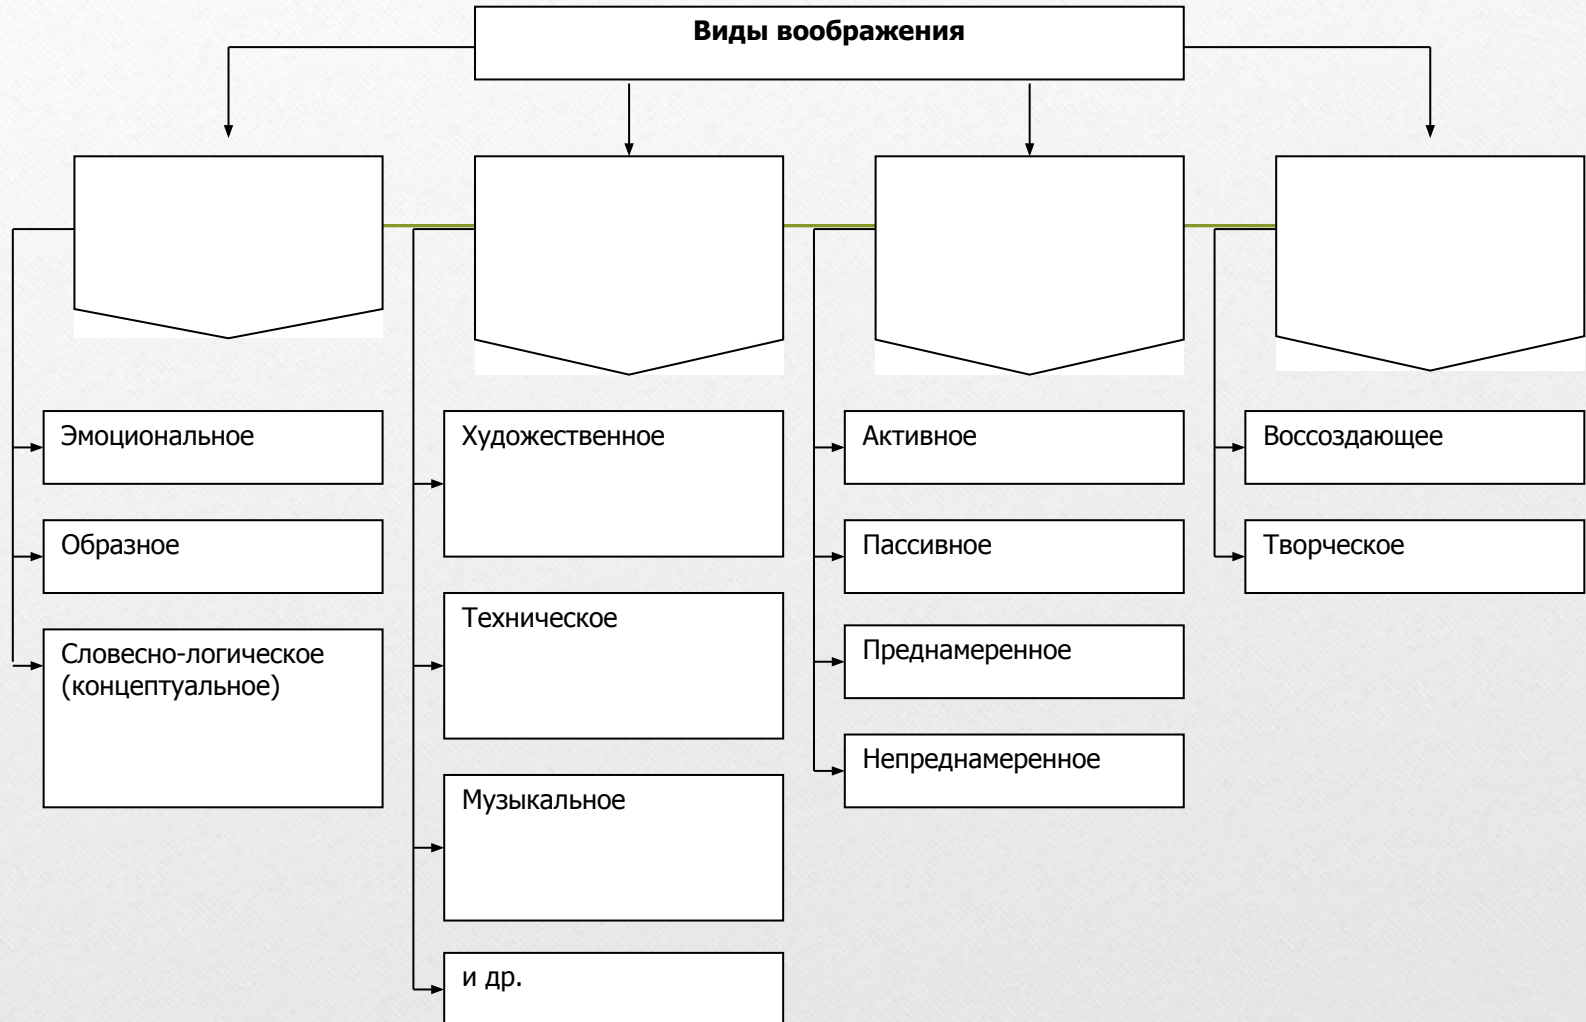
**Виды воображения**

Эмоциональное

Образное

Словесно-логическое (концептуальное)

Художественное

Техническое

Музыкальное

и др.

Активное

Пассивное

Преднамеренное

Непреднамеренное

Воссоздающее

Творческое